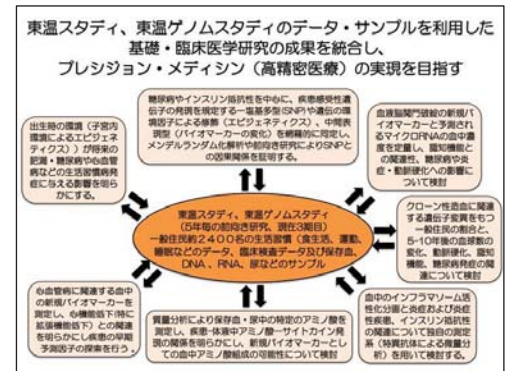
東温スタディ、東温ゲノムスタディのデータ・サンプルを利用した基礎・臨床医学研究の成果を統合し、プレシジョン・メディシン（高精密医療）の実現を目指す

糖尿病やインスリン抵抗性を中心に、疾患感受性遺伝子の発見を推定する一塩基多型(SNP)や遺伝の環境因子による修飾（エピジェネティクス）、中間表現型（バイオマーカーの変化）を網羅的に同定し、メンデルランダム化解析や前向き研究によりSNPとの因果関係を証明する。

出生時の環境（子宮内環境によるエピジェネティクス）が将来の肥満・糖尿病や血管病などの生活習慣病発症に与える影響を明らかにする。

血管脳間代謝の新規バイオマーカーと予測されるマイクロRNAの血中濃度を定量し、臓器機能との関連性、糖尿病や炎症・動脈硬化への影響について検討

東温スタディ、東温ゲノムスタディ
（5年毎の前向き研究、現在3順目）
一般住民約2400名の生活習慣（食生活、運動、睡眠などのデータ、臨床検査データ及び保存血、DNA、RNA、尿などのサンプル

クローン性造血に関連する遺伝子変異をもつ一般住民の割合と、5-10年後の血球数の変化、動脈硬化、臓器機能、糖尿病発症の関連について検討

心血管病に関連する血中の新規バイオマーカーを測定し、心機能値下(特に拡張機能低下)との関連を明らかにし疾患の早期予測因子の探索を行う。

質量分析により保存血・尿中の特定のアミノ酸を測定し、疾患-体液中アミノ酸-サイトカイン発現の関係を明らかにし、新規バイオマーカーとしての血中アミノ酸組成の可能性について検討

血中のインフラマソーム活性化分画と炎症および炎症性疾患、インスリン抵抗性の関連について独自の測定系（特異抗体による蛍量分析）を用いて検討する。